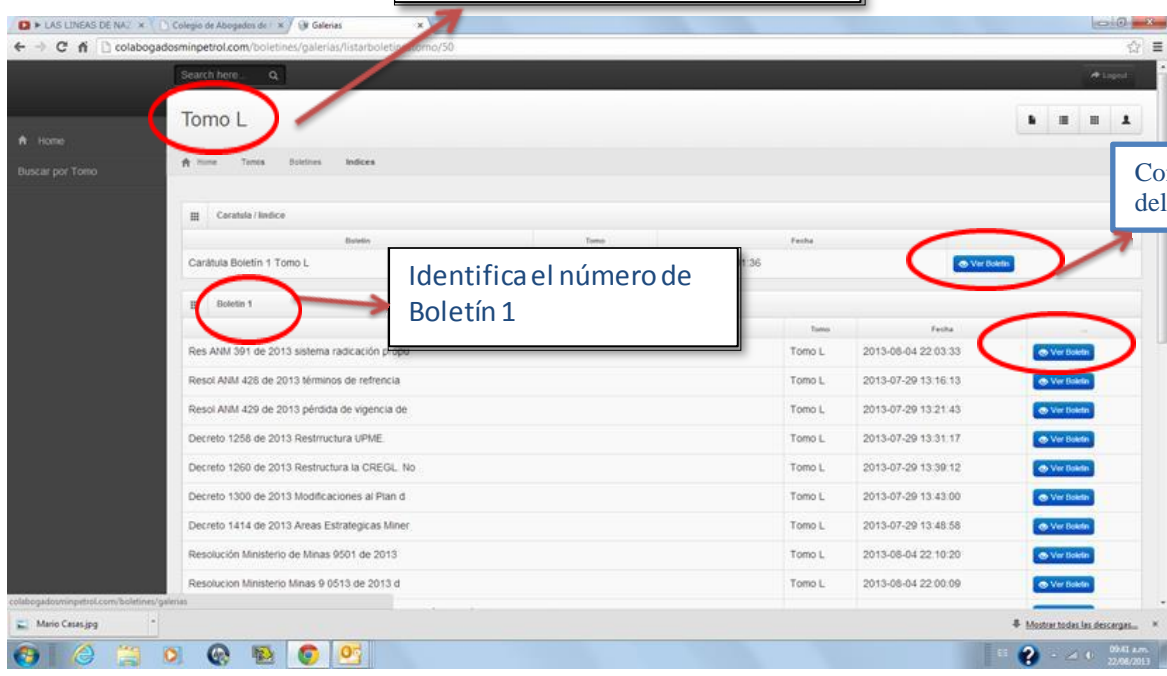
▶ LAS LINEAS DE NA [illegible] × | Colegio de Abogados de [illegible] × | Galerias ×

colabogadosminpetrol.com/boletines/galerias/listarboletin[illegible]omo/50

Search here...

Logout

Tomo L

Home

Buscar por Tomo

Home Tomos Boletines Indices

Co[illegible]
del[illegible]

Caratula / Indice

| Boletin | Tomo | Fecha | |
|---|---|---|---|
| Carátula Boletín 1 Tomo L | | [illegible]:36 | Ver Boletin |

Identifica el número de Boletín 1

Boletin 1

| | Tomo | Fecha | ... |
|---|---|---|---|
| Res ANM 391 de 2013 sistema radicación propu | Tomo L | 2013-08-04 22:03:33 | Ver Boletin |
| Resol ANM 428 de 2013 términos de refrencia | Tomo L | 2013-07-29 13:16:13 | Ver Boletin |
| Resol ANM 429 de 2013 pérdida de vigencia de | Tomo L | 2013-07-29 13:21:43 | Ver Boletin |
| Decreto 1258 de 2013 Restrructura UPME. | Tomo L | 2013-07-29 13:31:17 | Ver Boletin |
| Decreto 1260 de 2013 Restructura la CREGL. No | Tomo L | 2013-07-29 13:39:12 | Ver Boletin |
| Decreto 1300 de 2013 Modificaciones al Plan d | Tomo L | 2013-07-29 13:43:00 | Ver Boletin |
| Decreto 1414 de 2013 Areas Estrategicas Miner | Tomo L | 2013-07-29 13:48:58 | Ver Boletin |
| Resolución Ministerio de Minas 9501 de 2013 | Tomo L | 2013-08-04 22:10:20 | Ver Boletin |
| Resolucion Ministerio Minas 9 0513 de 2013 d | Tomo L | 2013-08-04 22:00:09 | Ver Boletin |

colabogadosminpetrol.com/boletines/galerias

Mario Casas.jpg

Mostrar todas las descargas...

09:41 a.m.
22/08/2013